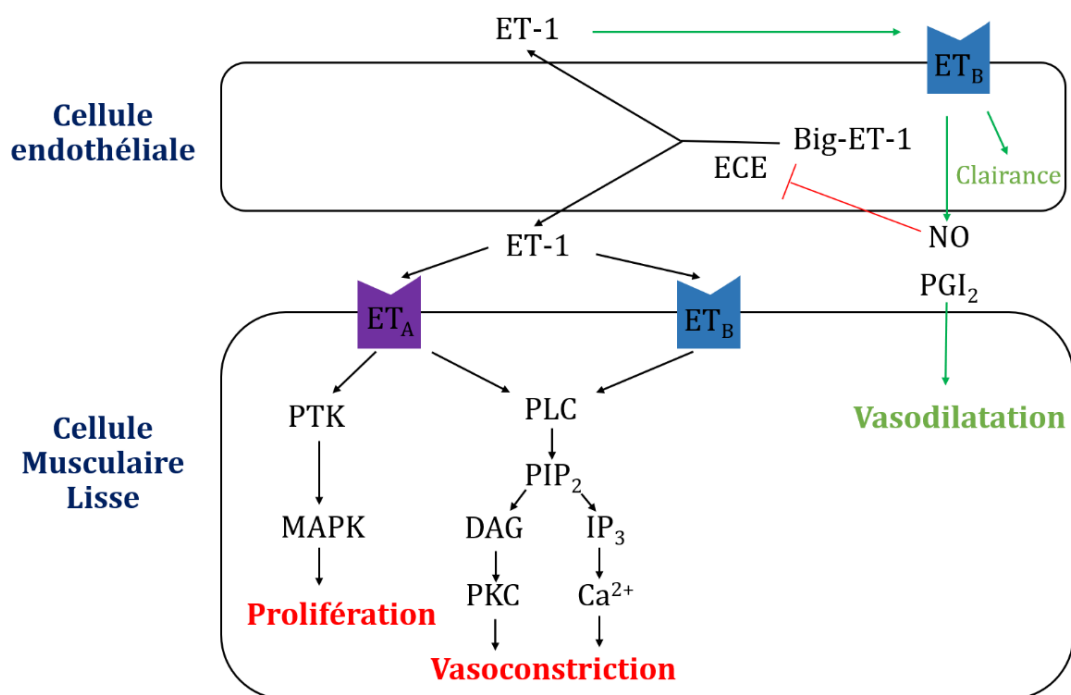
ET-1

$ET_B$

Cellule endothéliale

Big-ET-1

ECE

Clairance

ET-1

NO

$PGI_2$

$ET_A$

$ET_B$

Cellule Musculaire Lisse

PTK

PLC

Vasodilatation

$PIP_2$

MAPK

DAG

$IP_3$

PKC

$Ca^{2+}$

Prolifération

Vasoconstriction